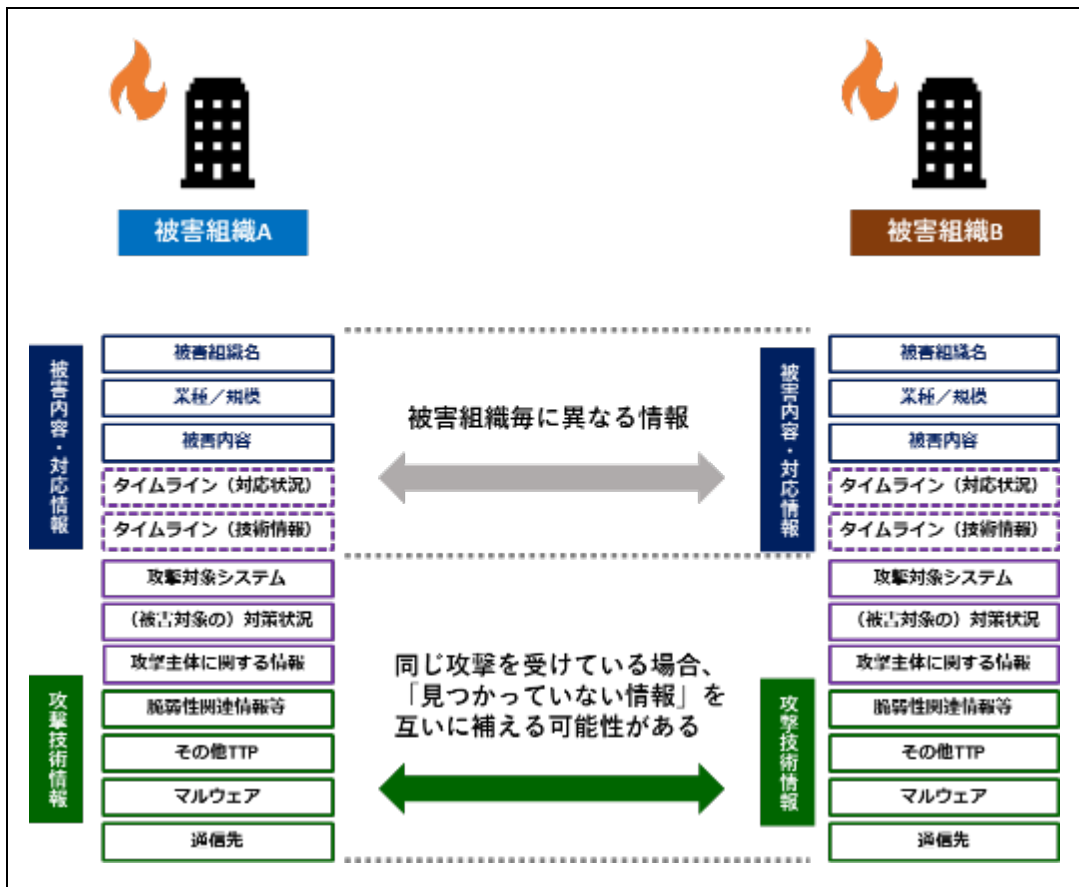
被害組織A

被害組織B

被害内容・対応情報

被害組織名

業種／規模

被害内容

タイムライン（対応状況）

タイムライン（技術情報）

被害組織毎に異なる情報

被害内容・対応情報

被害組織名

業種／規模

被害内容

タイムライン（対応状況）

タイムライン（技術情報）

攻撃技術情報

攻撃対象システム

（被害対象の）対策状況

攻撃主体に関する情報

脆弱性関連情報等

その他TTP

マルウェア

通信先

同じ攻撃を受けている場合、「見つかっていない情報」を互いに補える可能性がある

攻撃技術情報

攻撃対象システム

（被害対象の）対策状況

攻撃主体に関する情報

脆弱性関連情報等

その他TTP

マルウェア

通信先